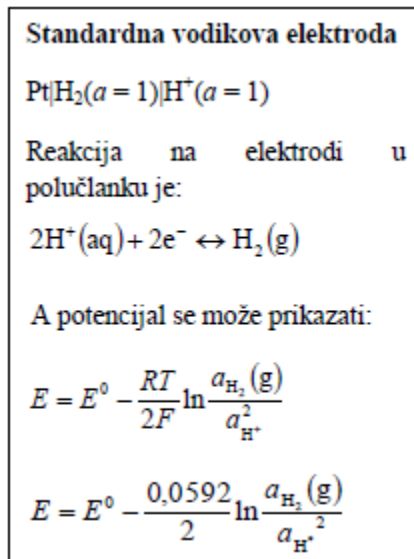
Standardna vodikova elektroda

$Pt|H_2(a=1)|H^+(a=1)$

Reakcija na elektrodi u polučlanku je:

$2H^+(aq) + 2e^- \leftrightarrow H_2(g)$

A potencijal se može prikazati:

$E = E^0 - \frac{RT}{2F}\ln\frac{a_{H_2}(g)}{a_{H^+}^2}$

$E = E^0 - \frac{0,0592}{2}\ln\frac{a_{H_2}(g)}{{a_{H^+}}^2}$